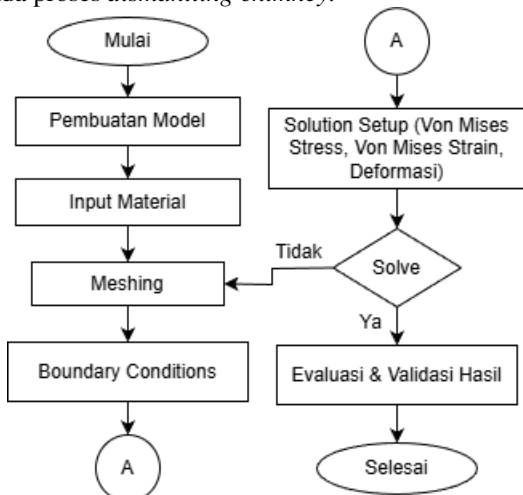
da proses dismantling chimney.

Mulai

Pembuatan Model

Input Material

Meshing

Boundary Conditions

A

A

Solution Setup (Von Mises Stress, Von Mises Strain, Deformasi)

Solve

Tidak

Ya

Evaluasi & Validasi Hasil

Selesai